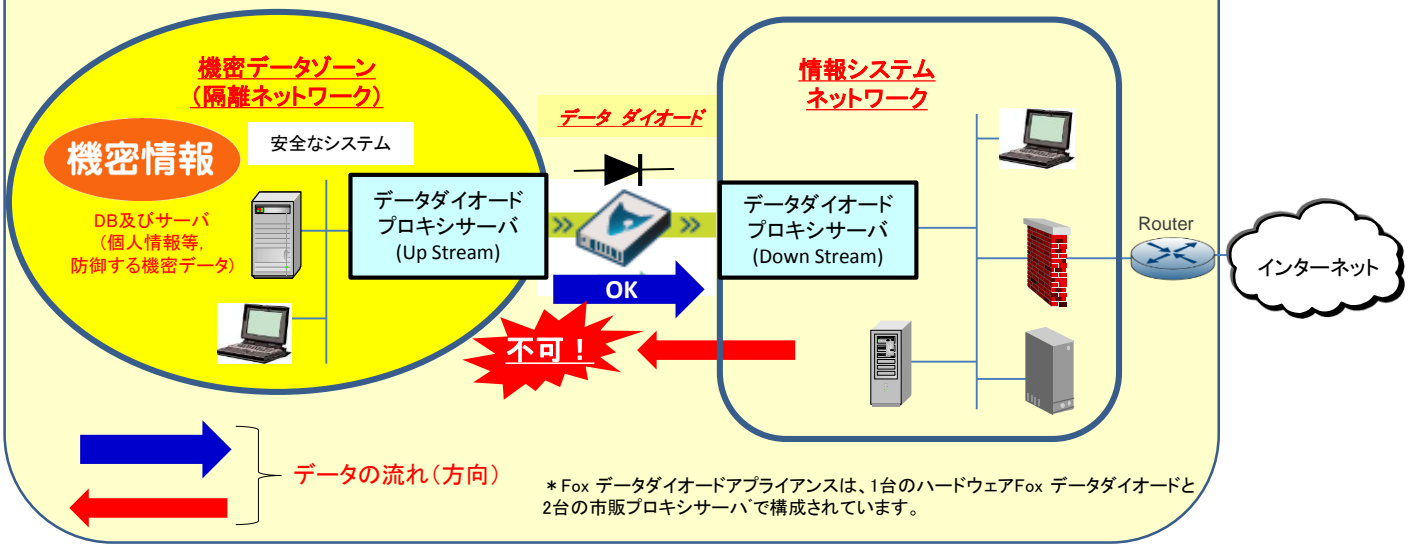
機密データゾーン
（隔離ネットワーク）

機密情報

安全なシステム

DB及びサーバ
（個人情報等,
防御する機密データ）

データダイオード
プロキシサーバ
(Up Stream)

データ　ダイオード

OK

不可！

情報システム
ネットワーク

データダイオード
プロキシサーバ
(Down Stream)

Router

インターネット

データの流れ（方向）

＊Fox データダイオードアプライアンスは、1台のハードウェアFox データダイオードと2台の市販プロキシサーバで構成されています。